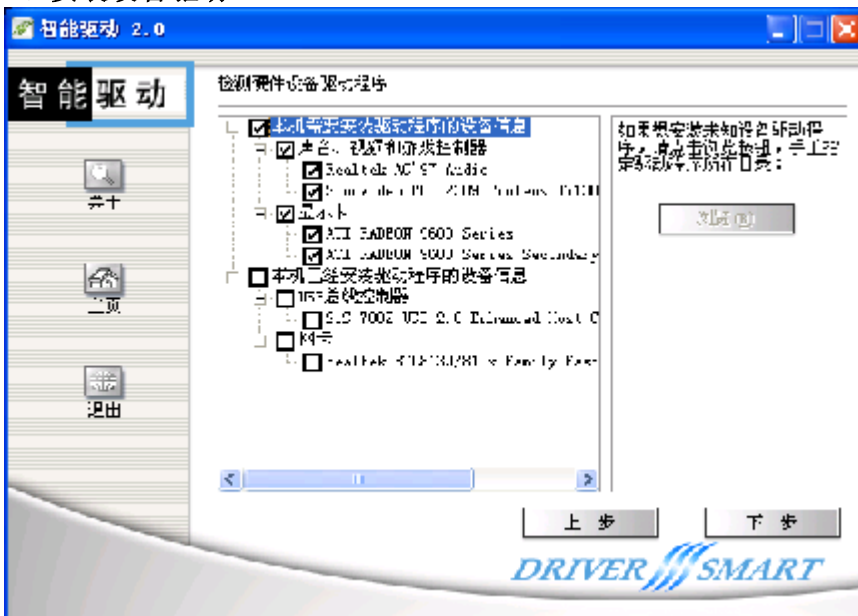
智能驱动 2.0

智能驱动

关于

主页

退出

检测硬件设备驱动程序

本机需要安装驱动程序的设备信息

声音、视频和游戏控制器

Realtek AC'97 Audio

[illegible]

显示卡

ATI RADEON 9600 Series

ATI RADEON 9600 Series Secondary

本机已经安装驱动程序的设备信息

USB总线控制器

SiS 7002 USB 2.0 Enhanced Host C

网卡

Realtek RTL8139/810x Family Fast

如果想安装未知设备驱动程序，请点击浏览按钮，手工安装驱动程序所在目录：

浏览(B)

上 步

下 步

DRIVER SMART